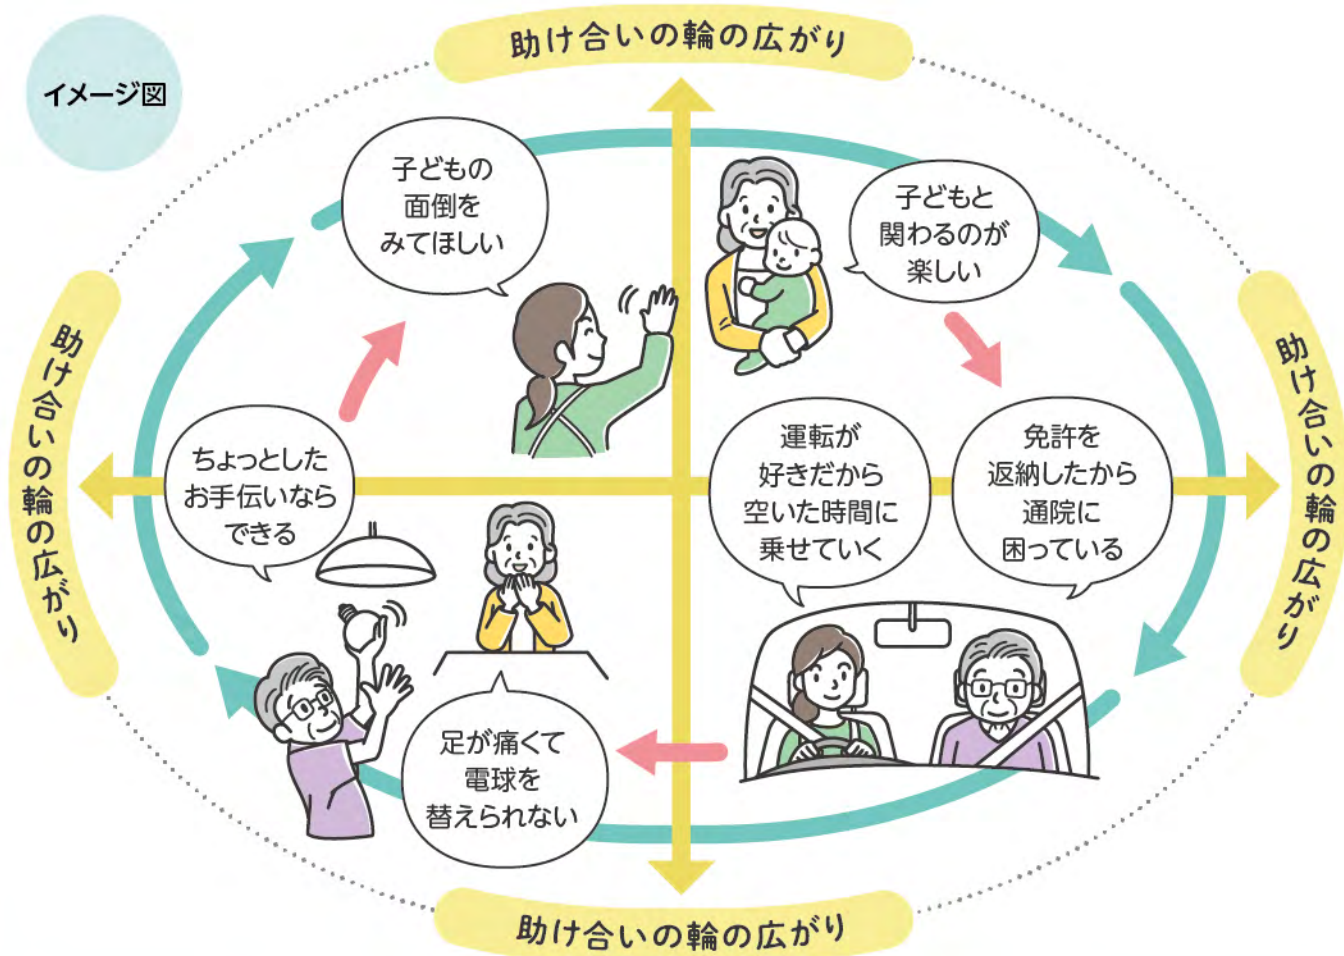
イメージ図

助け合いの輪の広がり

子どもの面倒をみてほしい

子どもと関わるのが楽しい

助け合いの輪の広がり

助け合いの輪の広がり

ちょっとしたお手伝いならできる

運転が好きだから空いた時間に乗せていく

免許を返納したから通院に困っている

足が痛くて電球を替えられない

助け合いの輪の広がり